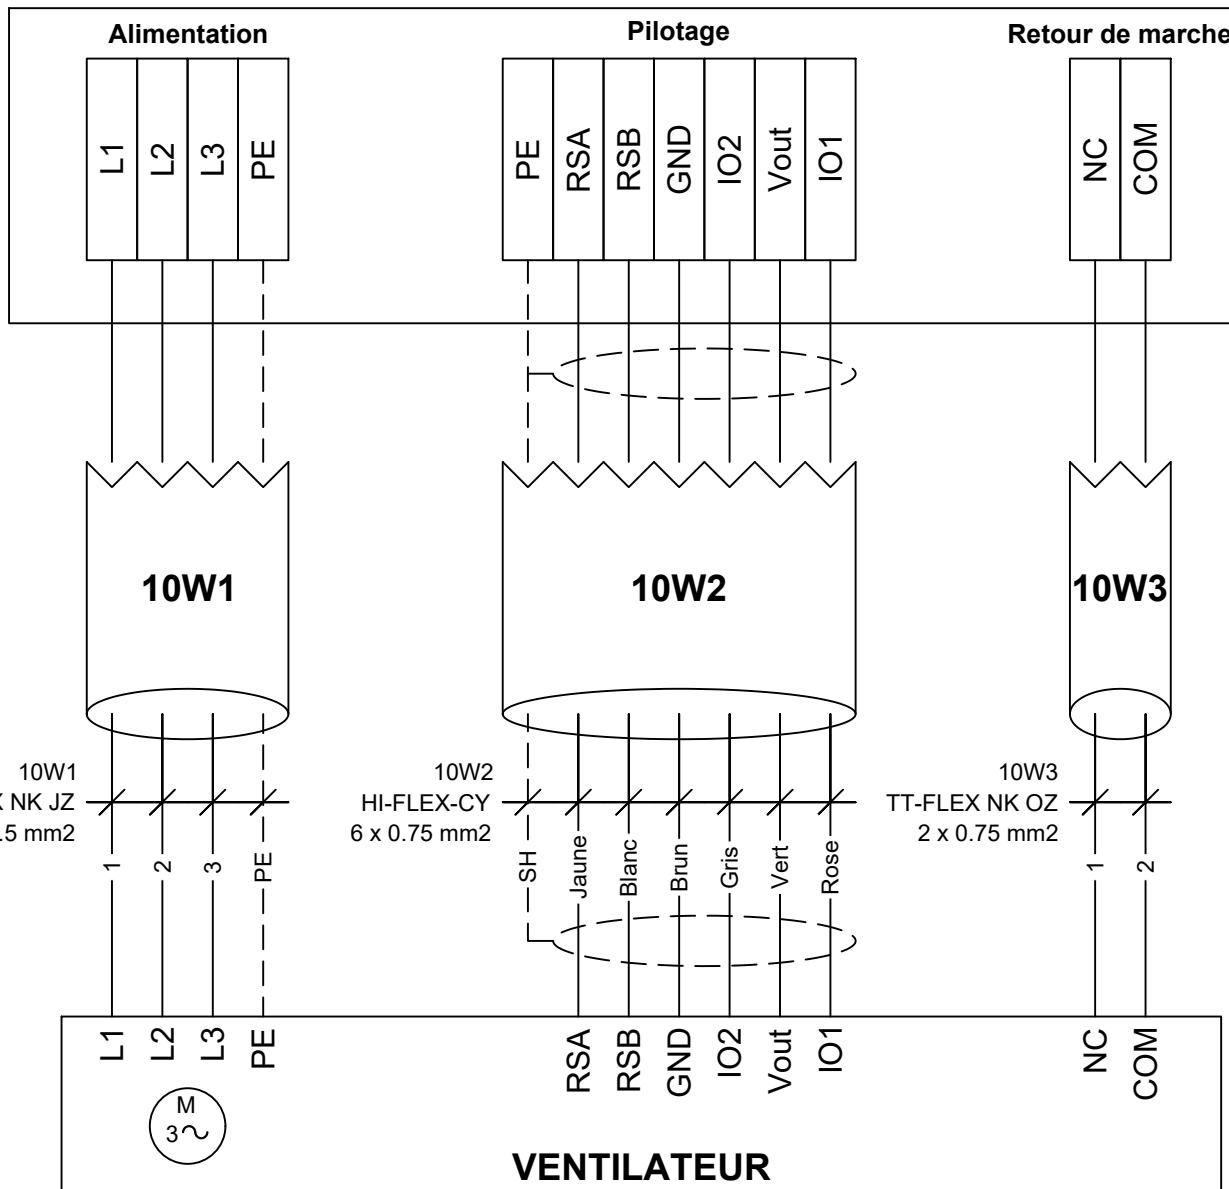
Alimentation

Pilotage

Retour de marche

L1 L2 L3 PE

PE RSA RSB GND IO2 Vout IO1

NC COM

10W1

10W2

10W3

10W1
K NK JZ
.5 mm2

1 2 3 PE

10W2
HI-FLEX-CY
6 x 0.75 mm2

SH Jaune Blanc Brun Gris Vert Rose

10W3
TT-FLEX NK OZ
2 x 0.75 mm2

1 2

L1 L2 L3 PE

M
3~

RSA RSB GND IO2 Vout IO1

NC COM

VENTILATEUR